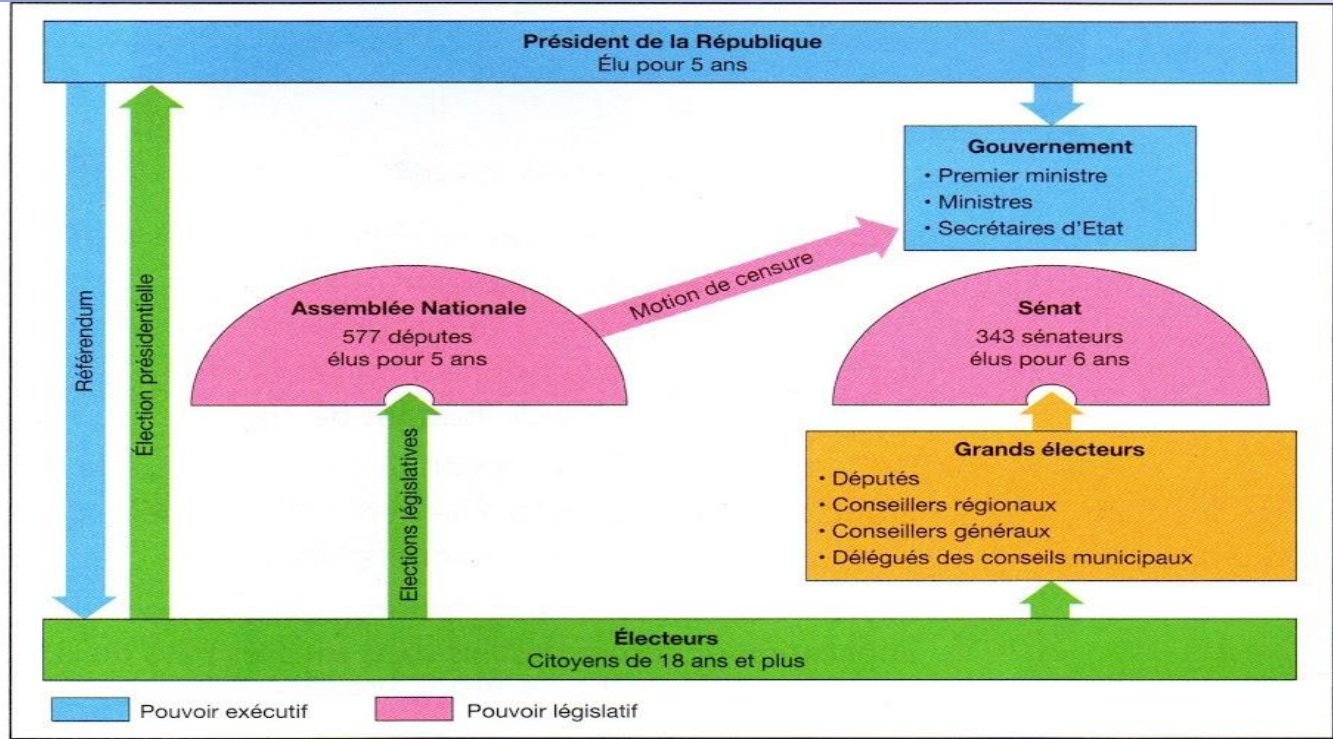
Président de la République
Élu pour 5 ans

Gouvernement
• Premier ministre
• Ministres
• Secrétaires d'Etat

Référendum

Élection présidentielle

Motion de censure

Assemblée Nationale
577 députes
élus pour 5 ans

Sénat
343 sénateurs
élus pour 6 ans

Elections législatives

Grands électeurs
• Députés
• Conseillers régionaux
• Conseillers généraux
• Délégués des conseils municipaux

Électeurs
Citoyens de 18 ans et plus

Pouvoir exécutif
Pouvoir législatif